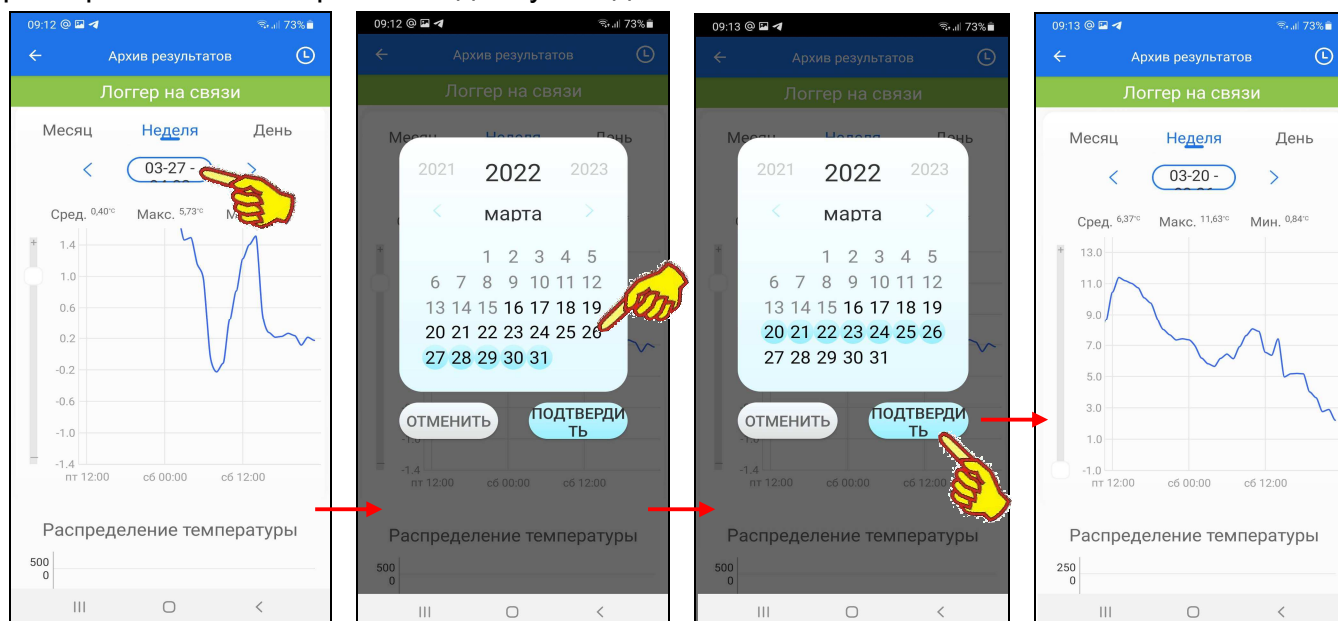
09:12 73%
Архив результатов
Логгер на связи
Месяц Неделя День
03-27 -
Сред. 0,40°C Макс. 5,73°C М
1.4
1.0
0.6
0.2
-0.2
-0.6
-1.0
-1.4
пт 12:00 сб 00:00 сб 12:00
Распределение температуры
500
0

09:12 73%
Архив результатов
Логгер на связи
2021 2022 2023
марта
1 2 3 4 5
6 7 8 9 10 11 12
13 14 15 16 17 18 19
20 21 22 23 24 25 26
27 28 29 30 31
ОТМЕНИТЬ ПОДТВЕРДИТЬ
пт 12:00 сб 00:00 сб 12:00
Распределение температуры
500
0

09:13 73%
Архив результатов
Логгер на связи
2021 2022 2023
марта
1 2 3 4 5
6 7 8 9 10 11 12
13 14 15 16 17 18 19
20 21 22 23 24 25 26
27 28 29 30 31
ОТМЕНИТЬ ПОДТВЕРДИТЬ
пт 12:00 сб 00:00 сб 12:00
Распределение температуры
500
0

09:13 73%
Архив результатов
Логгер на связи
Месяц Неделя День
03-20 -
Сред. 6,37°C Макс. 11,63°C Мин. 0,84°C
13.0
11.0
9.0
7.0
5.0
3.0
1.0
-1.0
пт 12:00 сб 00:00 сб 12:00
Распределение температуры
250
0